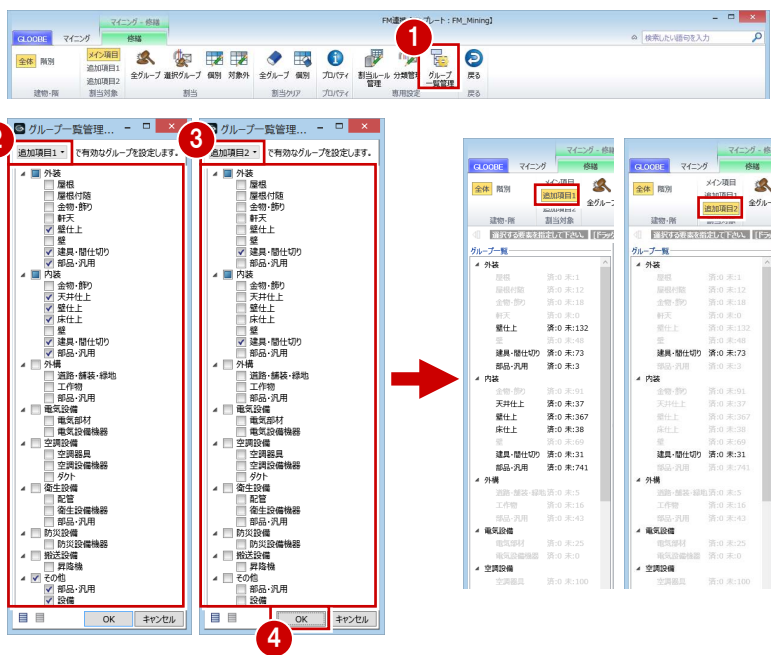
マイニング - 修繕

FM連携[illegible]プレート : FM_Mining]

GLOOBE マイニング 修繕

検索したい語句を入力

全体 階別 メイン項目 追加項目1 追加項目2 全グループ 選択グループ 個別 対象外 全グループ 個別 プロパティ 割当ルール管理 分類管 グループ一覧管理 戻る

建物・階 割当対象 割当 割当クリア プロパティ 専用設定 戻る

1

グループ一覧管理...

追加項目1 で有効なグループを設定します。

外装
屋根
屋根付随
金物・飾り
軒天
壁仕上
壁
建具・間仕切り
部品・汎用
内装
金物・飾り
天井仕上
壁仕上
床仕上
壁
建具・間仕切り
部品・汎用
外構
道路・舗装・緑地
工作物
部品・汎用
電気設備
電気部材
電気設備機器
空調設備
空調器具
空調設備機器
ダクト
衛生設備
配管
衛生設備機器
部品・汎用
防災設備
防災設備機器
搬送設備
昇降機
その他
部品・汎用
設備

OK キャンセル

3

グループ一覧管理...

追加項目2 で有効なグループを設定します。

外装
屋根
屋根付随
金物・飾り
軒天
壁仕上
壁
建具・間仕切り
部品・汎用
内装
金物・飾り
天井仕上
壁仕上
床仕上
壁
建具・間仕切り
部品・汎用
外構
道路・舗装・緑地
工作物
部品・汎用
電気設備
電気部材
電気設備機器
空調設備
空調器具
空調設備機器
ダクト
衛生設備
配管
衛生設備機器
部品・汎用
防災設備
防災設備機器
搬送設備
昇降機
その他
部品・汎用
設備

OK キャンセル

4

マイニング - 修繕

GLOOBE マイニング 修繕

全体 階別 追加項目1 全グル

建物・階 割当対象

選択する要素を指定して下さい。 [ドラッ

グループ一覧

外装
屋根 済:0 未:1
屋根付随 済:0 未:12
金物・飾り 済:0 未:18
軒天 済:0 未:0
壁仕上 済:0 未:132
壁 済:0 未:48
建具・間仕切り 済:0 未:73
部品・汎用 済:0 未:3
内装
金物・飾り 済:0 未:91
天井仕上 済:0 未:37
壁仕上 済:0 未:367
床仕上 済:0 未:38
壁 済:0 未:69
建具・間仕切り 済:0 未:31
部品・汎用 済:0 未:741
外構
道路・舗装・緑地 済:0 未:5
工作物 済:0 未:16
部品・汎用 済:0 未:43
電気設備
電気部材 済:0 未:25
電気設備機器 済:0 未:0
空調設備
空調器具 済:0 未:100

マイニング - 修繕

GLOOBE マイニング 修繕

全体 階別 メイン項目 追加項目1 追加項目2 全グル

建物・階 割当対象

選択する要素を指定して下さい。 [ドラッ

グループ一覧

外装
屋根 済:0 未:1
屋根付随 済:0 未:12
金物・飾り 済:0 未:18
軒天 済:0 未:0
壁仕上 済:0 未:132
壁 済:0 未:48
建具・間仕切り 済:0 未:73
部品・汎用 済:0 未:3
内装
金物・飾り 済:0 未:91
天井仕上 済:0 未:37
壁仕上 済:0 未:367
床仕上 済:0 未:38
壁 済:0 未:69
建具・間仕切り 済:0 未:31
部品・汎用 済:0 未:741
外構
道路・舗装・緑地 済:0 未:5
工作物 済:0 未:16
部品・汎用 済:0 未:43
電気設備
電気部材 済:0 未:25
電気設備機器 済:0 未:0
空調設備
空調器具 済:0 未:100